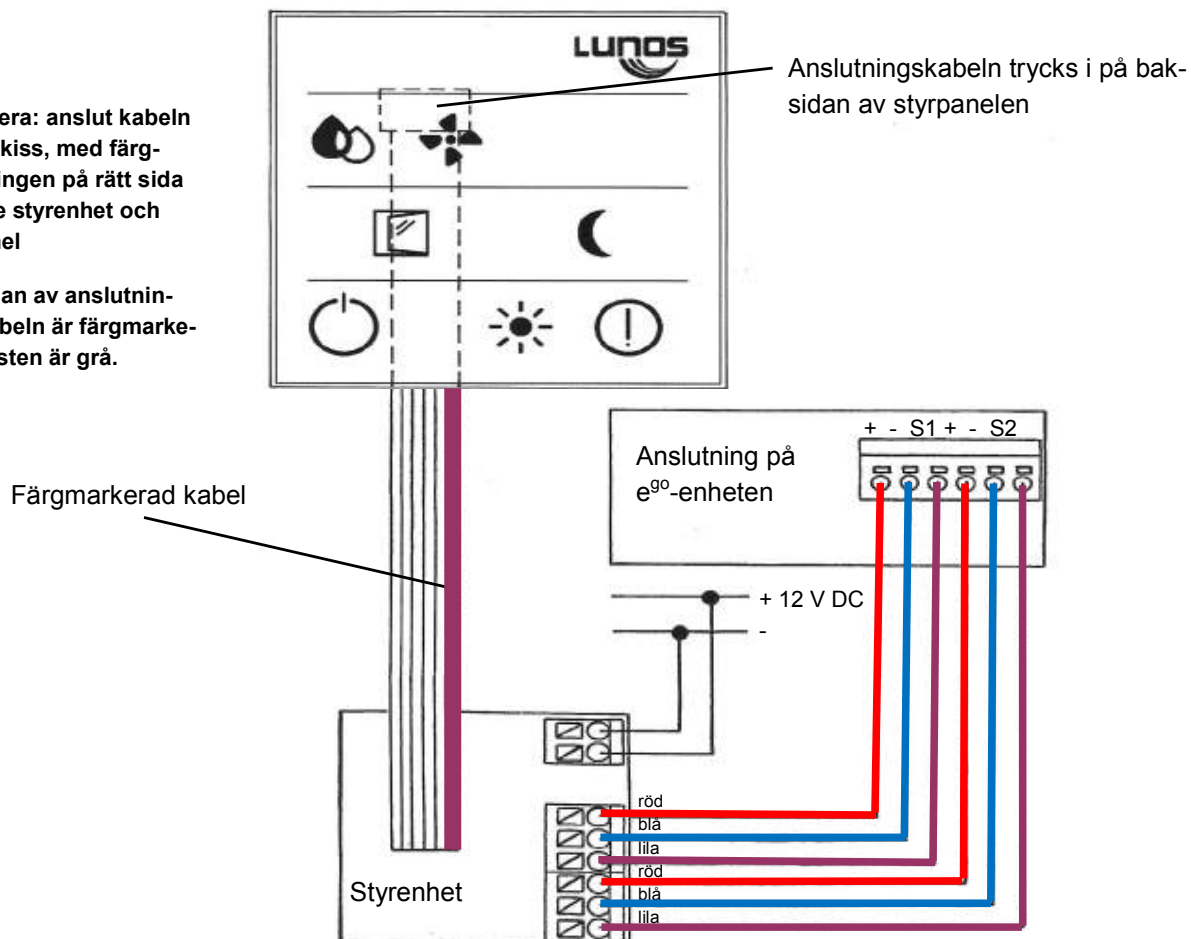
era: anslut kabeln kiss, med färgingen på rätt sida e styrenhet och el

an av anslutninbeln är färgmarkesten är grå.

LUNOS

Anslutningskabeln trycks i på baksidan av styrpanelen

Färgmarkerad kabel

+ - S1 + - S2

Anslutning på $e^{go}$-enheten

+ 12 V DC

-

röd
blå
lila
röd
blå
lila

Styrenhet